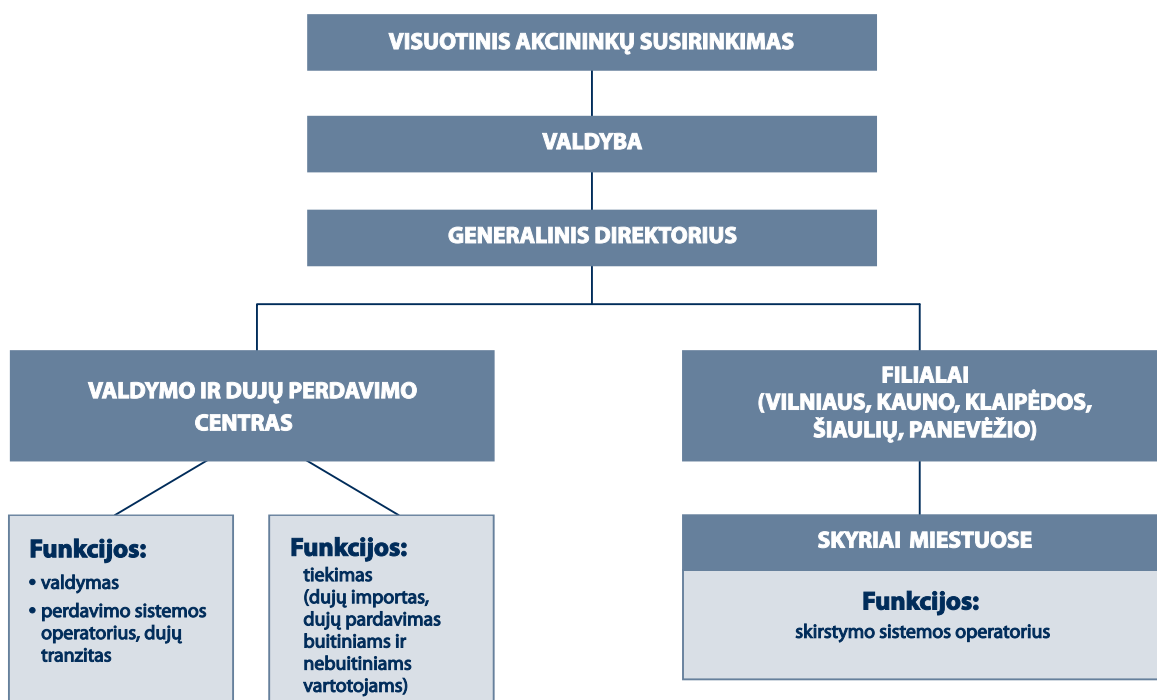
VISUOTINIS AKCININKŲ SUSIRINKIMAS

VALDYBA

GENERALINIS DIREKTORIUS

VALDYMO IR DUJŲ PERDAVIMO CENTRAS

FILIALAI (VILNIAUS, KAUNO, KLAIPĖDOS, ŠIAULIŲ, PANEVĖŽIO)

Funkcijos:
• valdymas
• perdavimo sistemos operatorius, dujų tranzitas

Funkcijos:
tiekimas (dujų importas, dujų pardavimas buitiniams ir nebuitiniams vartotojams)

SKYRIAI MIESTUOSE

Funkcijos:
skirstymo sistemos operatorius